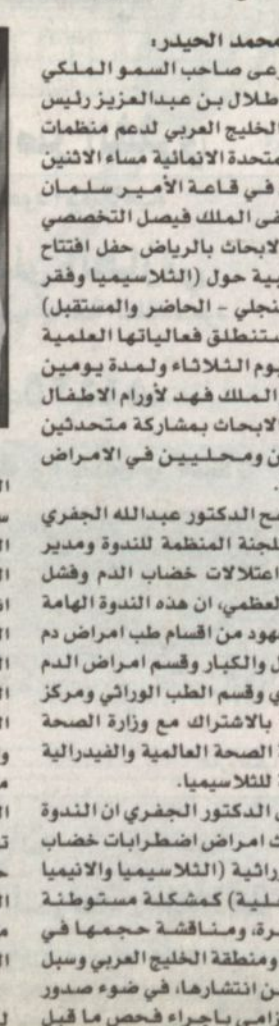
محمد الحيدر:
رعى صاحب السمو الملكي الأمير طلال بن عبدالعزيز رئيس برنامج الخليج العربي لدعم منظمات الأمم المتحدة الانمائية مساء الاثنين الماضي في قاعة الأمير سلمان بمستشفى الملك فيصل التخصصي ومركز الابحاث بالرياض حفل افتتاح الندوة العلمية حول (الثلاسيميا وفقر الدم المنجلي - الحاضر والمستقبل) والتي ستنطلق فعالياتها العلمية اعتبارا من يوم الثلاثاء ولمدة يومين في مركز الملك فهد لأورام الاطفال ومركز الابحاث بمشاركة متحدثين عالميين ومحليين في الامراض الوراثية.

وأوضح الدكتور عبدالله الجفري رئيس اللجنة المنظمة للندوة ومدير مركز اعتلالات خضاب الدم وفشل النخاع العظمي، ان هذه الندوة الهامة تأتي بجهود من اقسام طب امراض دم الأطفال والكبار وقسم امراض الدم المختبري وقسم الطب الوراثي ومركز الابحاث بالاشتراك مع وزارة الصحة ومنظمة الصحة العالمية والفيدرالية الدولية للثلاسيميا.

وبين الدكتور الجفري ان الندوة ستبحث امراض اضطرابات خضاب الدم الوراثية (الثلاسيميا والانيميا المنجلية) كمشكلة مستوطنة ومنتشرة، ومناقشة حجمها في المملكة ومنطقة الخليج العربي وسبل الحد من انتشارها، في ضوء صدور قرار الزامي باجراء فحص ما قبل